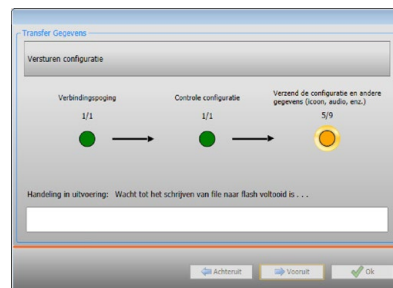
Transfer Gegevens

Versturen configuratie

Verbindingspoging
1/1

Controle configuratie
1/1

Verzend de configuratie en andere gegevens (icoon, audio, enz.)
5/9

Handeling in uitvoering: Wacht tot het schrijven van file naar flash voltooid is . . .

Achteruit
Vooruit
Ok